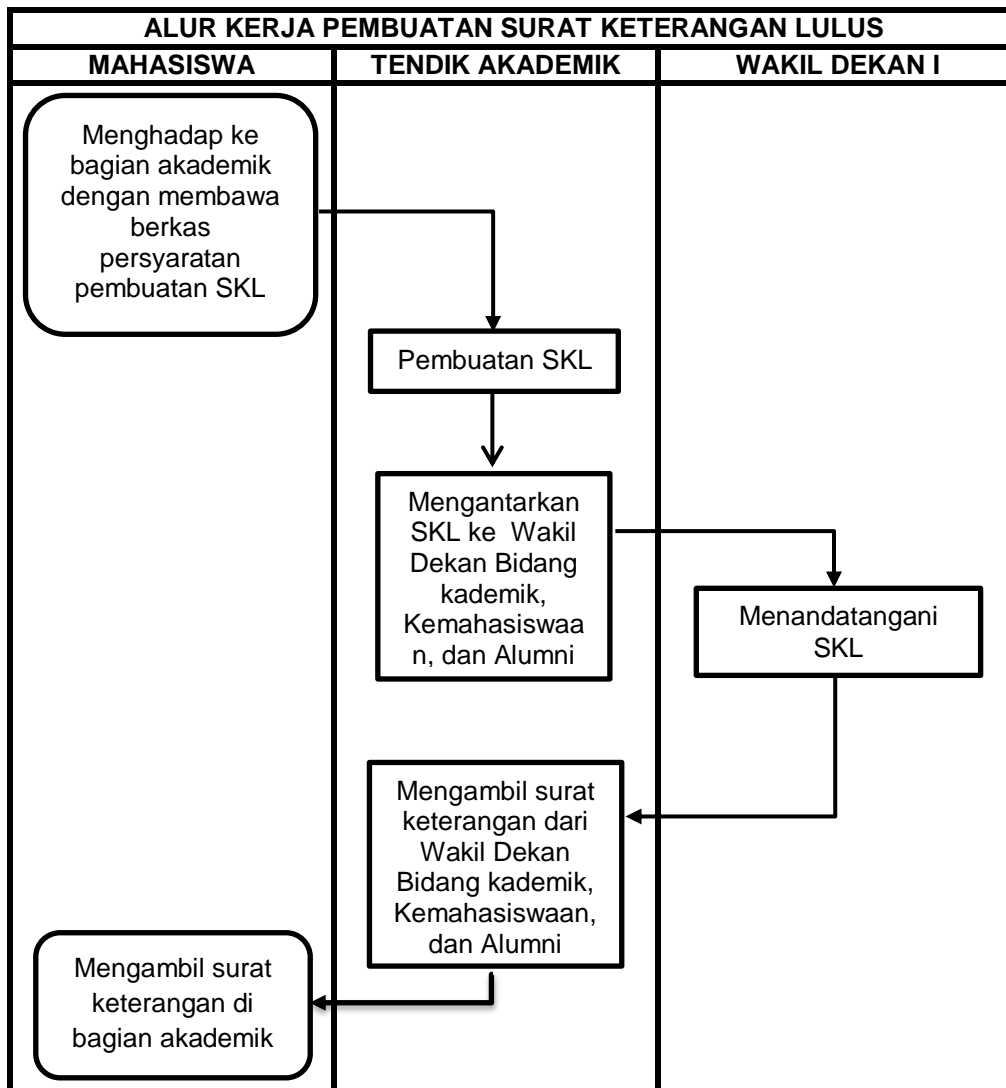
ALUR KERJA PEMBUATAN SURAT KETERANGAN LULUS

| MAHASISWA | TENDIK AKADEMIK | WAKIL DEKAN I |
|---|---|---|

Menghadap ke bagian akademik dengan membawa berkas persyaratan pembuatan SKL

Pembuatan SKL

Mengantarkan SKL ke Wakil Dekan Bidang kademik, Kemahasiswaa n, dan Alumni

Menandatangani SKL

Mengambil surat keterangan dari Wakil Dekan Bidang kademik, Kemahasiswaan, dan Alumni

Mengambil surat keterangan di bagian akademik